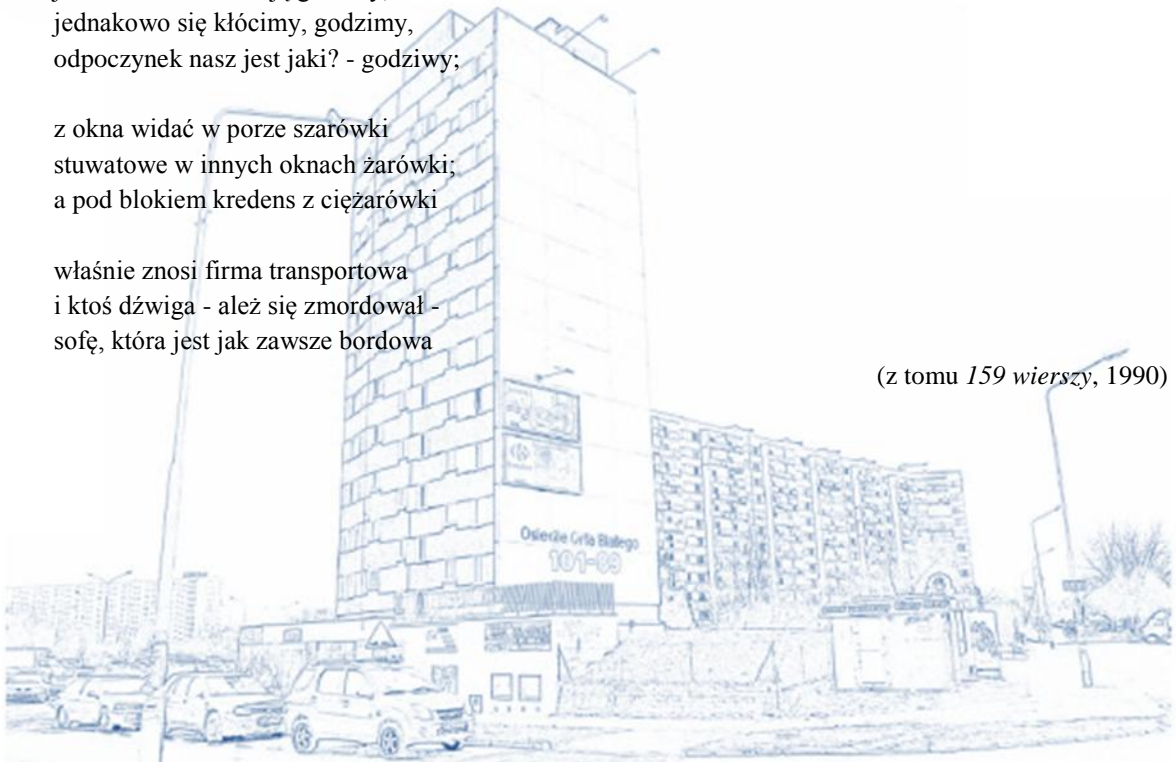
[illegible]
jednakowo się kłócimy, godzimy,
odpoczynek nasz jest jaki? - godziwy;

z okna widać w porze szarówki
stuwatowe w innych oknach żarówki;
a pod blokiem kredens z ciężarówki

właśnie znosi firma transportowa
i ktoś dźwiga - ależ się zmordował -
sofę, która jest jak zawsze bordowa

(z tomu *159 wierszy*, 1990)

Osiedle Orła Białego
101-89